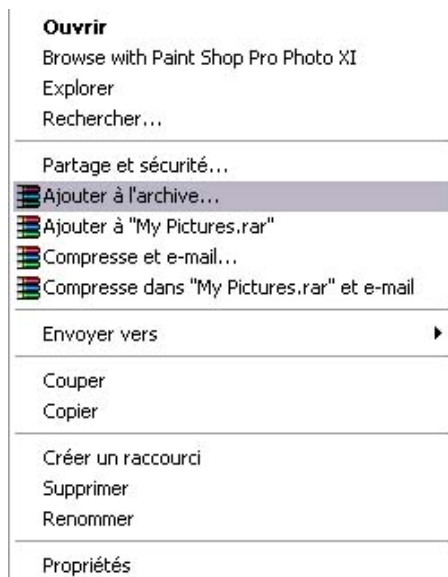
Ouvrir
Browse with Paint Shop Pro Photo XI
Explorer
Rechercher...

Partage et sécurité...
Ajouter à l'archive...
Ajouter à "My Pictures.rar"
Compresse et e-mail...
Compresse dans "My Pictures.rar" et e-mail

Envoyer vers

Couper
Copier

Créer un raccourci
Supprimer
Renommer

Propriétés